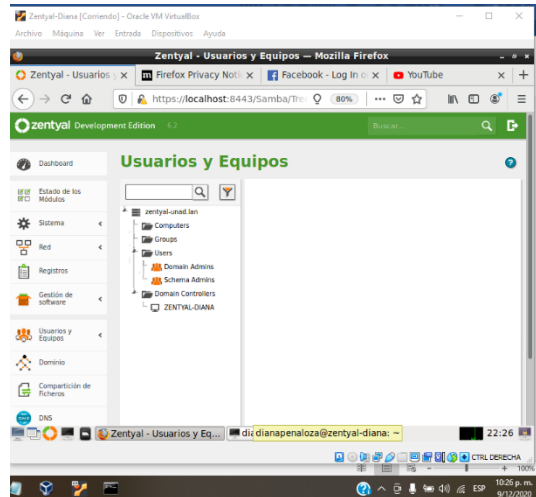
Zentyal-Diana [Corriendo] - Oracle VM VirtualBox
Archivo Máquina Ver Entrada Dispositivos Ayuda

Zentyal - Usuarios y Equipos — Mozilla Firefox

Zentyal - Usuarios | Firefox Privacy Noti | Facebook - Log In | YouTube

https://localhost:8443/Samba/Tre 80%

zentyal Development Edition 6.2

Buscar...

Dashboard
Estado de los Módulos
Sistema
Red
Registros
Gestión de software
Usuarios y Equipos
Dominio
Compartición de Ficheros
DNS

Usuarios y Equipos

zentyal-unad.lan
Computers
Groups
Users
Domain Admins
Schema Admins
Domain Controllers
ZENTYAL-DIANA

Zentyal - Usuarios y Eq... dia dianapenaloza@zentyal-diana: ~ 22:26

CTRL DERECHA

10:26 p. m.
9/12/2020
ESP